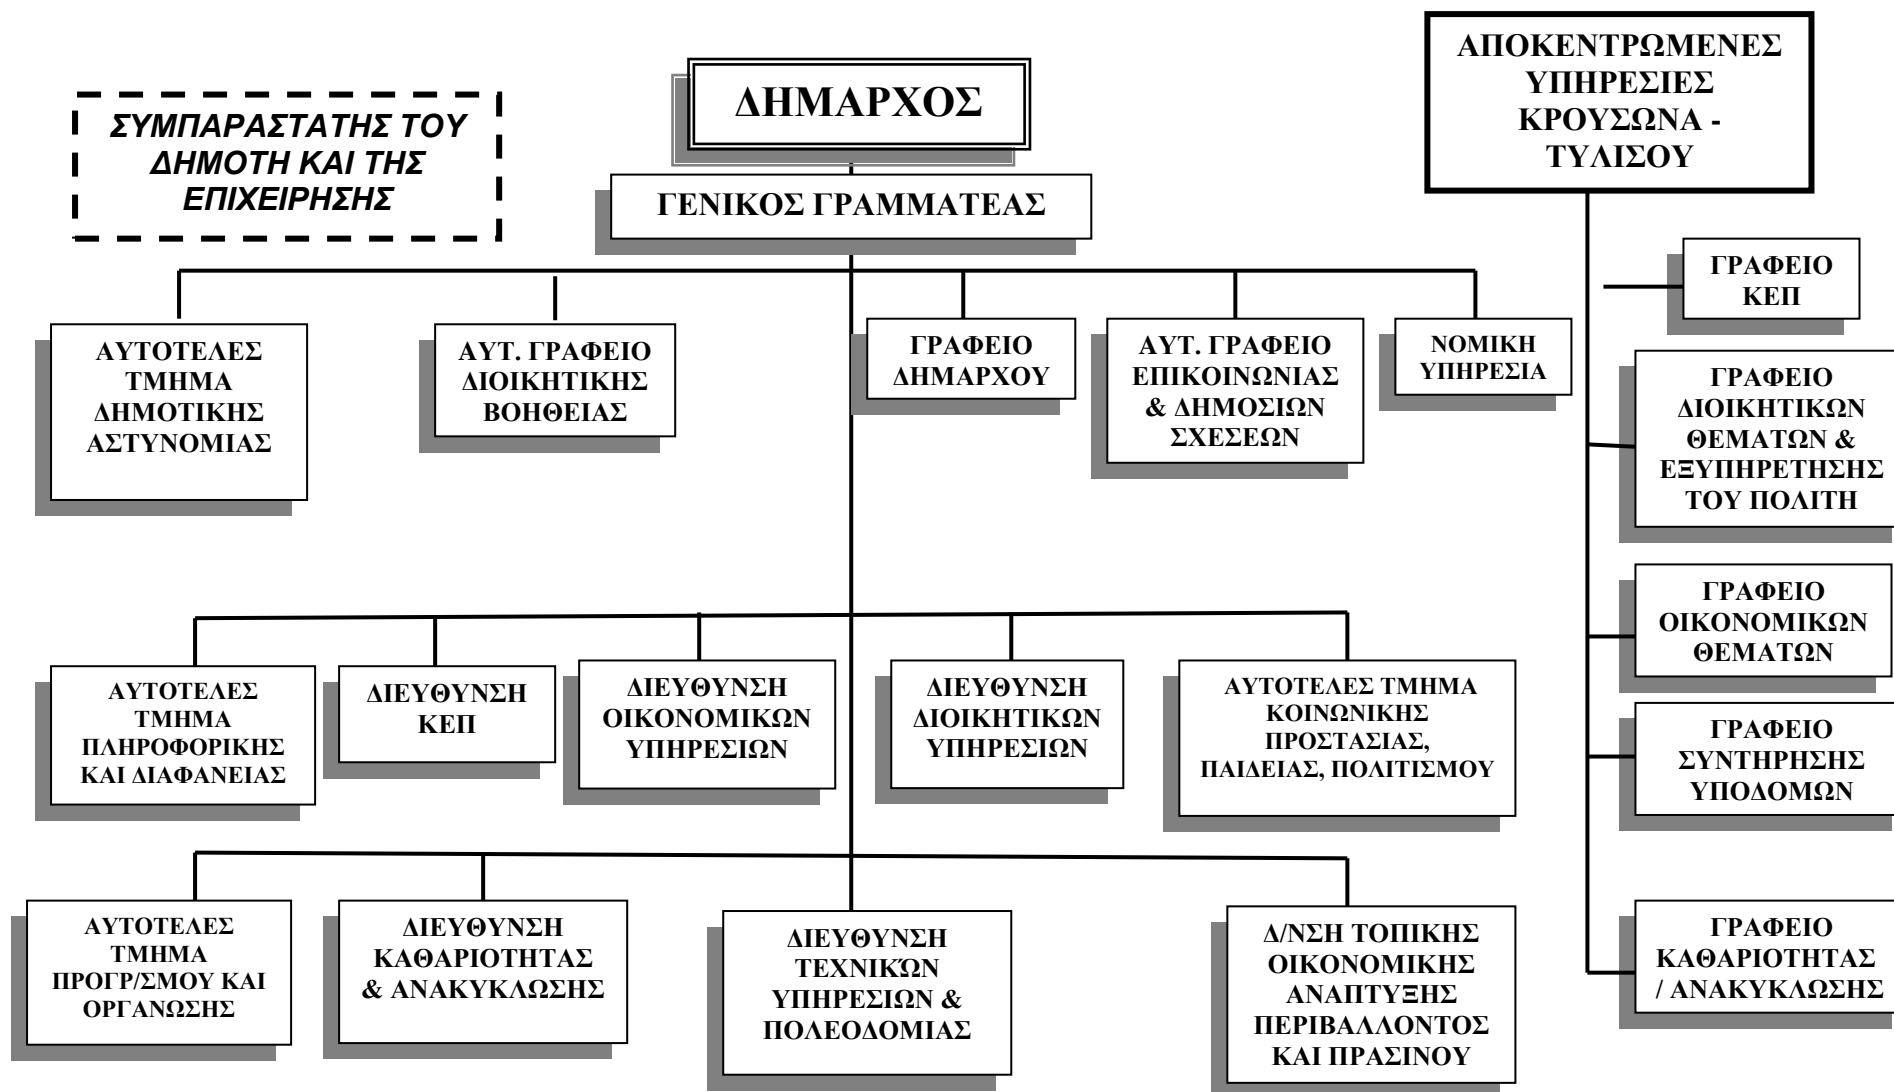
ΣΥΜΠΑΡΑΣΤΑΤΗΣ ΤΟΥ ΔΗΜΟΤΗ ΚΑΙ ΤΗΣ ΕΠΙΧΕΙΡΗΣΗΣ

ΔΗΜΑΡΧΟΣ

ΑΠΟΚΕΝΤΡΩΜΕΝΕΣ ΥΠΗΡΕΣΙΕΣ ΚΡΟΥΣΩΝΑ - ΤΥΛΙΣΟΥ

ΓΕΝΙΚΟΣ ΓΡΑΜΜΑΤΕΑΣ

ΓΡΑΦΕΙΟ ΚΕΠ

ΑΥΤΟΤΕΛΕΣ ΤΜΗΜΑ ΔΗΜΟΤΙΚΗΣ ΑΣΤΥΝΟΜΙΑΣ

ΑΥΤ. ΓΡΑΦΕΙΟ ΔΙΟΙΚΗΤΙΚΗΣ ΒΟΗΘΕΙΑΣ

ΓΡΑΦΕΙΟ ΔΗΜΑΡΧΟΥ

ΑΥΤ. ΓΡΑΦΕΙΟ ΕΠΙΚΟΙΝΩΝΙΑΣ & ΔΗΜΟΣΙΩΝ ΣΧΕΣΕΩΝ

ΝΟΜΙΚΗ ΥΠΗΡΕΣΙΑ

ΓΡΑΦΕΙΟ ΔΙΟΙΚΗΤΙΚΩΝ ΘΕΜΑΤΩΝ & ΕΞΥΠΗΡΕΤΗΣΗΣ ΤΟΥ ΠΟΛΙΤΗ

ΓΡΑΦΕΙΟ ΟΙΚΟΝΟΜΙΚΩΝ ΘΕΜΑΤΩΝ

ΑΥΤΟΤΕΛΕΣ ΤΜΗΜΑ ΠΛΗΡΟΦΟΡΙΚΗΣ ΚΑΙ ΔΙΑΦΑΝΕΙΑΣ

ΔΙΕΥΘΥΝΣΗ ΚΕΠ

ΔΙΕΥΘΥΝΣΗ ΟΙΚΟΝΟΜΙΚΩΝ ΥΠΗΡΕΣΙΩΝ

ΔΙΕΥΘΥΝΣΗ ΔΙΟΙΚΗΤΙΚΩΝ ΥΠΗΡΕΣΙΩΝ

ΑΥΤΟΤΕΛΕΣ ΤΜΗΜΑ ΚΟΙΝΩΝΙΚΗΣ ΠΡΟΣΤΑΣΙΑΣ, ΠΑΙΔΕΙΑΣ, ΠΟΛΙΤΙΣΜΟΥ

ΓΡΑΦΕΙΟ ΣΥΝΤΗΡΗΣΗΣ ΥΠΟΔΟΜΩΝ

ΑΥΤΟΤΕΛΕΣ ΤΜΗΜΑ ΠΡΟΓΡ/ΣΜΟΥ ΚΑΙ ΟΡΓΑΝΩΣΗΣ

ΔΙΕΥΘΥΝΣΗ ΚΑΘΑΡΙΟΤΗΤΑΣ & ΑΝΑΚΥΚΛΩΣΗΣ

ΔΙΕΥΘΥΝΣΗ ΤΕΧΝΙΚΩΝ ΥΠΗΡΕΣΙΩΝ & ΠΟΛΕΟΔΟΜΙΑΣ

Δ/ΝΣΗ ΤΟΠΙΚΗΣ ΟΙΚΟΝΟΜΙΚΗΣ ΑΝΑΠΤΥΞΗΣ ΠΕΡΙΒΑΛΛΟΝΤΟΣ ΚΑΙ ΠΡΑΣΙΝΟΥ

ΓΡΑΦΕΙΟ ΚΑΘΑΡΙΟΤΗΤΑΣ / ΑΝΑΚΥΚΛΩΣΗΣ